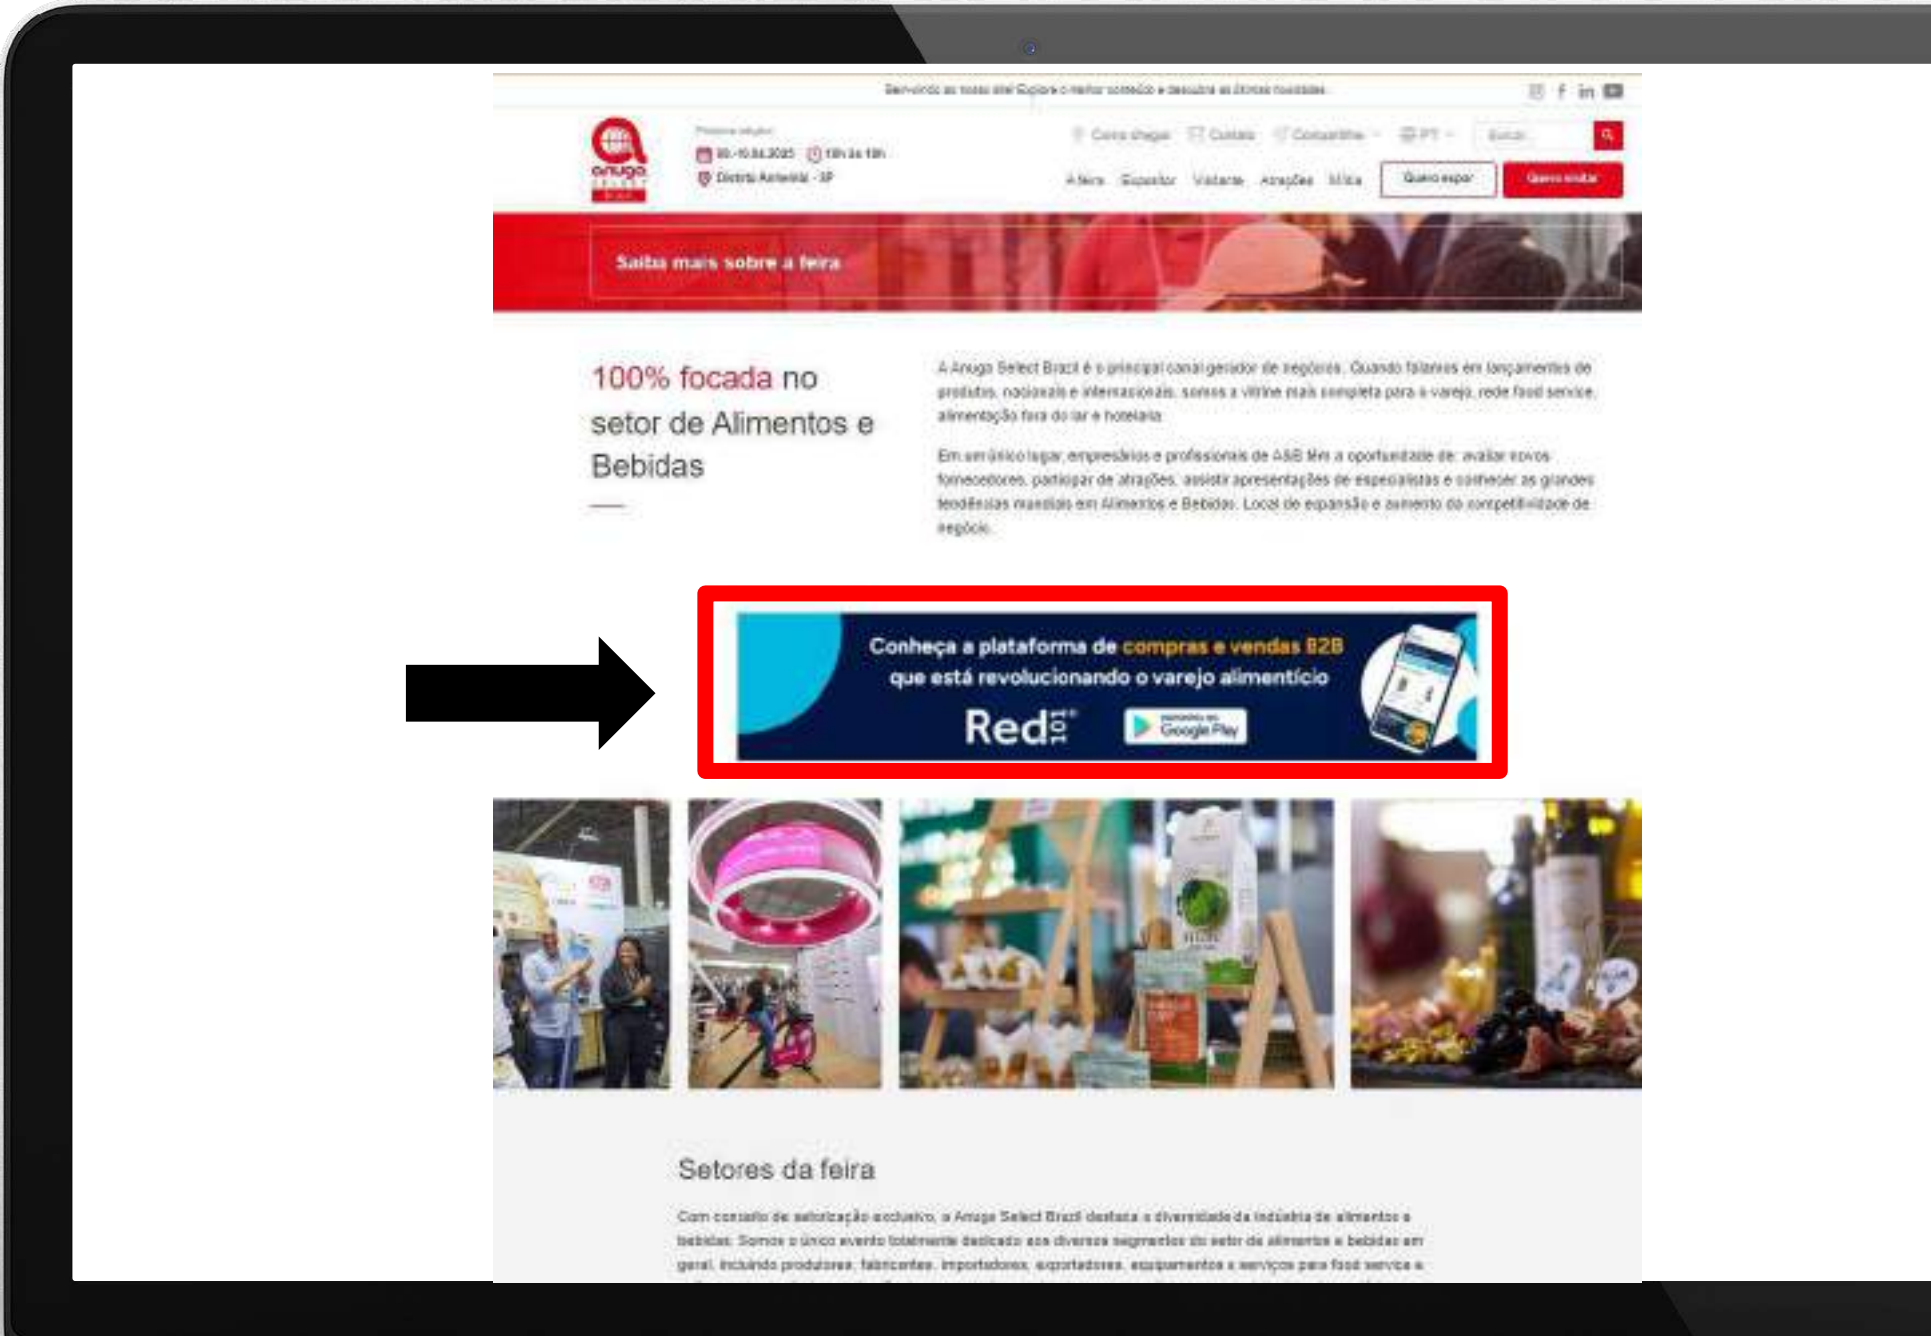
Bem-vindo ao nosso site! Explore o melhor conteúdo e descubra as últimas novidades.

anuga

Próxima edição
08-10.04.2025 13h às 19h
Distrito Anhembi - SP

Como chegar Contato Compartilhe PT Buscar...

A feira Expositor Visitante Atrações Mídia Quero expor Quero visitar

Saiba mais sobre a feira

100% focada no setor de Alimentos e Bebidas

A Anuga Select Brazil é o principal canal gerador de negócios. Quando falamos em lançamentos de produtos, nacionais e internacionais, somos a vitrine mais completa para o varejo, rede food service, alimentação fora do lar e hotelaria.

Em um único lugar, empresários e profissionais de A&B têm a oportunidade de: avaliar novos fornecedores, participar de atrações, assistir apresentações de especialistas e conhecer as grandes tendências mundiais em Alimentos e Bebidas. Local de expansão e aumento da competitividade de negócio.

Conheça a plataforma de compras e vendas B2B que está revolucionando o varejo alimentício

Red101 Disponível no Google Play

Setores da feira

Com conceito de setorização exclusivo, a Anuga Select Brazil destaca a diversidade da indústria de alimentos e bebidas. Somos o único evento totalmente dedicado aos diversos segmentos do setor de alimentos e bebidas em geral, incluindo produtores, fabricantes, importadores, exportadores, equipamentos e serviços para food service e